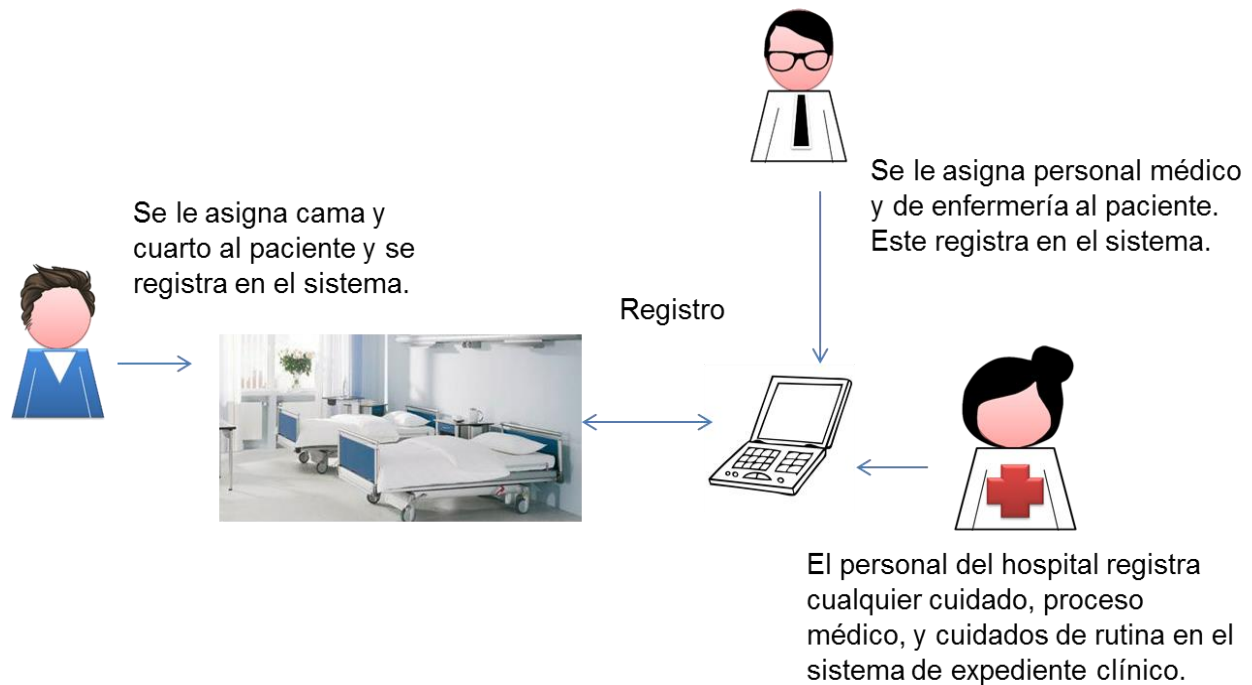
Se le asigna personal médico y de enfermería al paciente. Este registra en el sistema.

Se le asigna cama y cuarto al paciente y se registra en el sistema.

Registro

El personal del hospital registra cualquier cuidado, proceso médico, y cuidados de rutina en el sistema de expediente clínico.